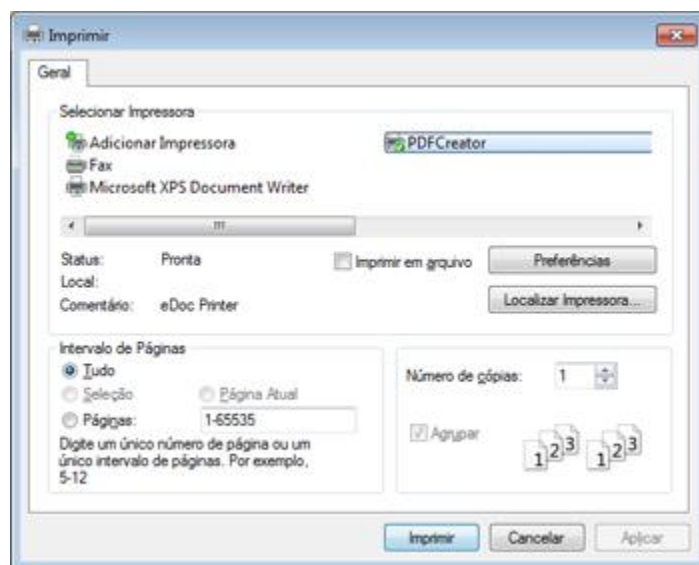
Imprimir

Geral

Selecionar Impressora

Adicionar Impressora
Fax
Microsoft XPS Document Writer

PDFCreator

Status: Pronta
Local:
Comentário: eDoc Printer

Imprimir em arquivo

Preferências

Localizar Impressora...

Intervalo de Páginas
Tudo
Seleção
Página Atual
Páginas: 1-65535
Digite um único número de página ou um único intervalo de páginas. Por exemplo, 5-12

Número de cópias: 1

Agrupar

1 2 3 1 2 3

Imprimir Cancelar Aplicar